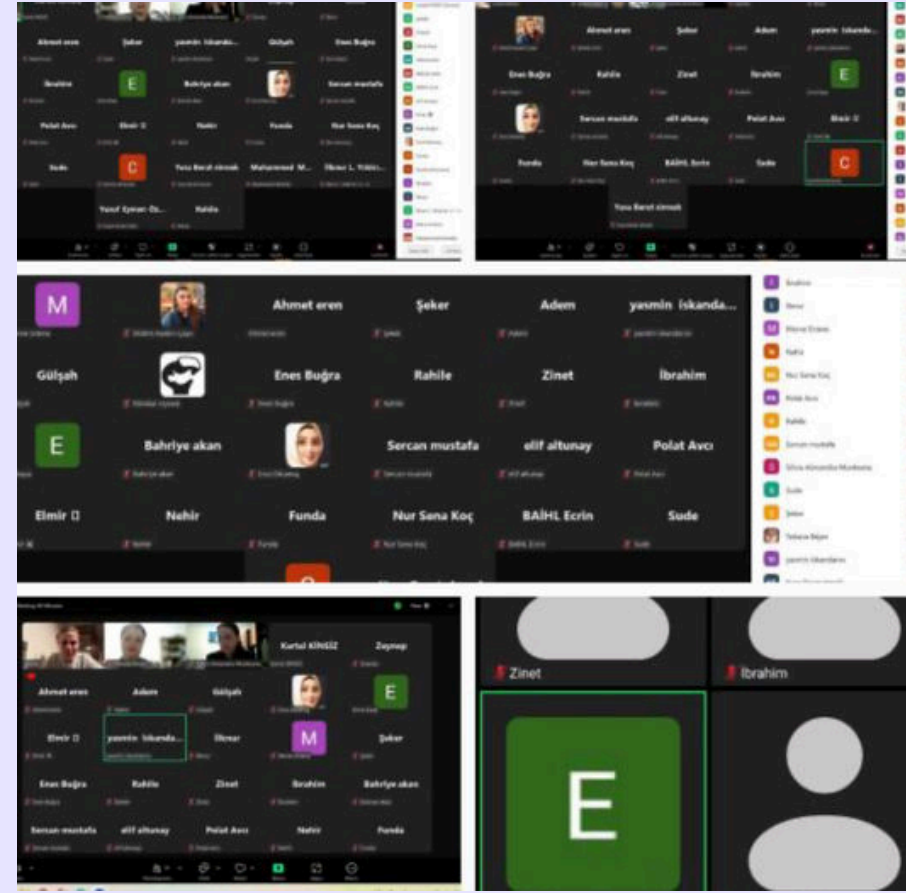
Ahmet eren
Şeker
yasmin İskanda...
Gülşah
Enes Buğra
İbrahim
E
Bahriye akan
Sercan mustafa
Polat Avcı
Elmir
Nehir
Funda
Nur Sena Koç
C
Yusuf Eymen Öz...
Rahile

Ahmet eren
Şeker
Adem
yasmin İskanda...
Enes Buğra
Rahile
Zinet
İbrahim
E
Sercan mustafa
elif altunay
Polat Avcı
Elmir
Funda
Nur Sena Koç
BAİHL Ecrin
Sude
C
Yusuf Berat sinmak

M
Ahmet eren
Şeker
Adem
yasmin İskanda...
Gülşah
Enes Buğra
Rahile
Zinet
İbrahim
E
Bahriye akan
Sercan mustafa
elif altunay
Polat Avcı
Elmir
Nehir
Funda
Nur Sena Koç
BAİHL Ecrin
Sude

İbrahim
Benur
Rahile
Nur Sena Koç
Polat Avcı
Rahile
Sercan mustafa
Sude
Şeker
yasmin İskandarov

Kurtul KINSIZ
Zeynep
Ahmet eren
Adem
Gülşah
E
Elmir
yasmin İskanda...
İlknur
M
Şeker
Enes Buğra
Rahile
Zinet
İbrahim
Bahriye akan
Sercan mustafa
elif altunay
Polat Avcı
Nehir
Funda

Zinet
İbrahim
E